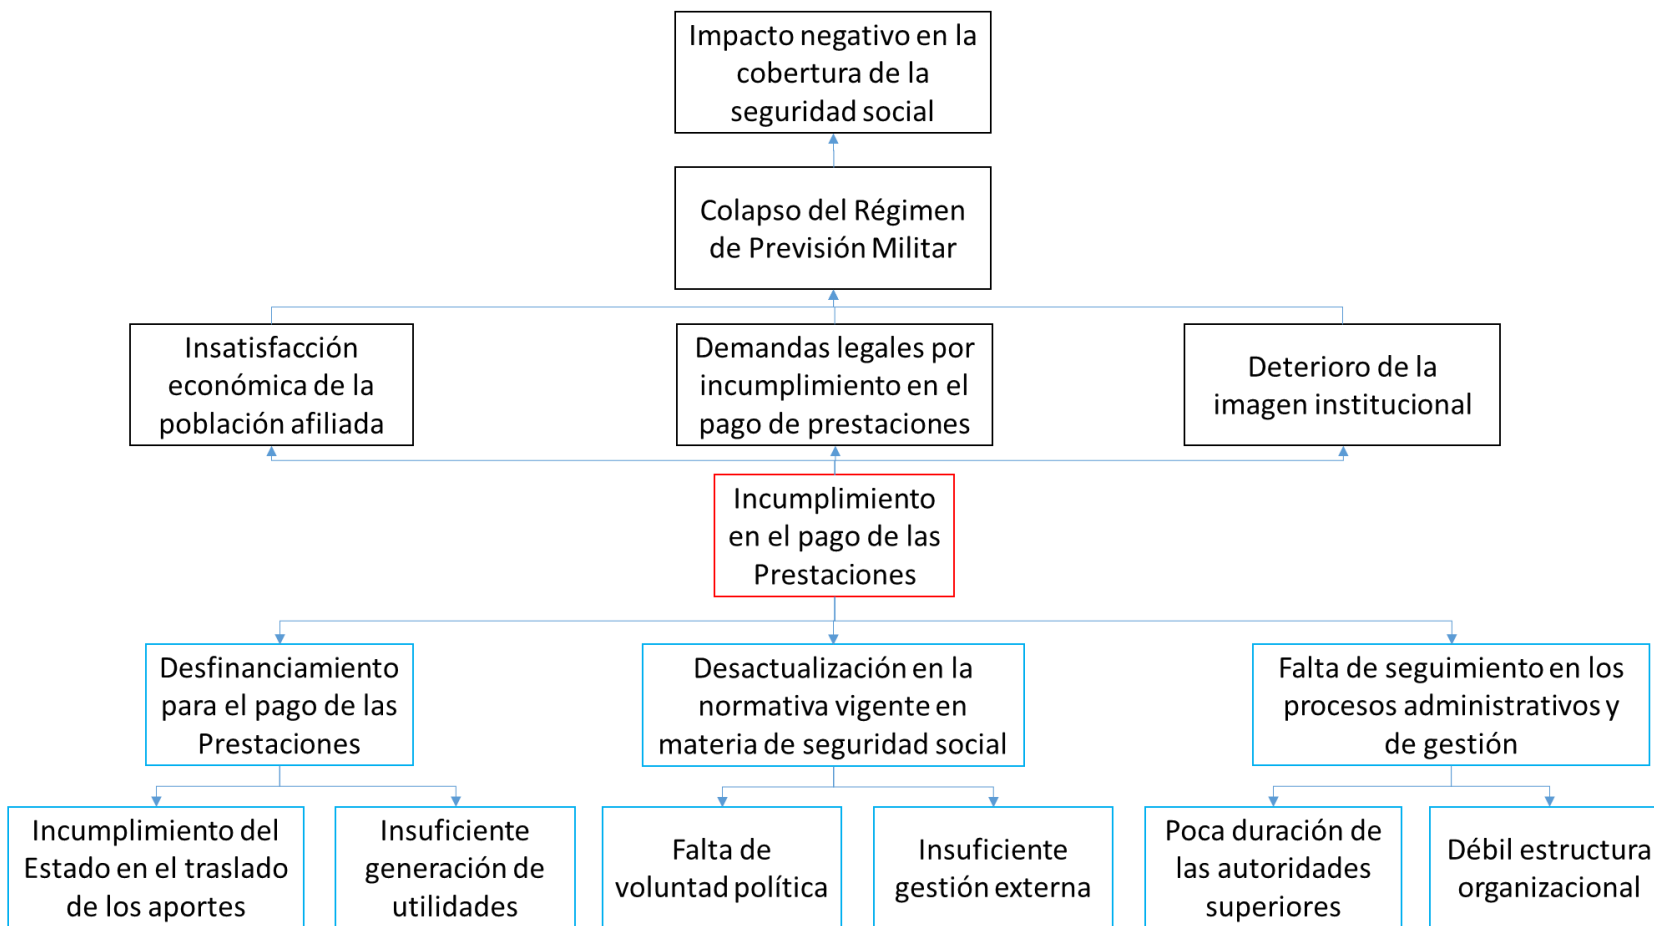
Impacto negativo en la cobertura de la seguridad social

Colapso del Régimen de Previsión Militar

Insatisfacción económica de la población afiliada

Demandas legales por incumplimiento en el pago de prestaciones

Deterioro de la imagen institucional

Incumplimiento en el pago de las Prestaciones

Desfinanciamiento para el pago de las Prestaciones

Desactualización en la normativa vigente en materia de seguridad social

Falta de seguimiento en los procesos administrativos y de gestión

Incumplimiento del Estado en el traslado de los aportes

Insuficiente generación de utilidades

Falta de voluntad política

Insuficiente gestión externa

Poca duración de las autoridades superiores

Débil estructura organizacional